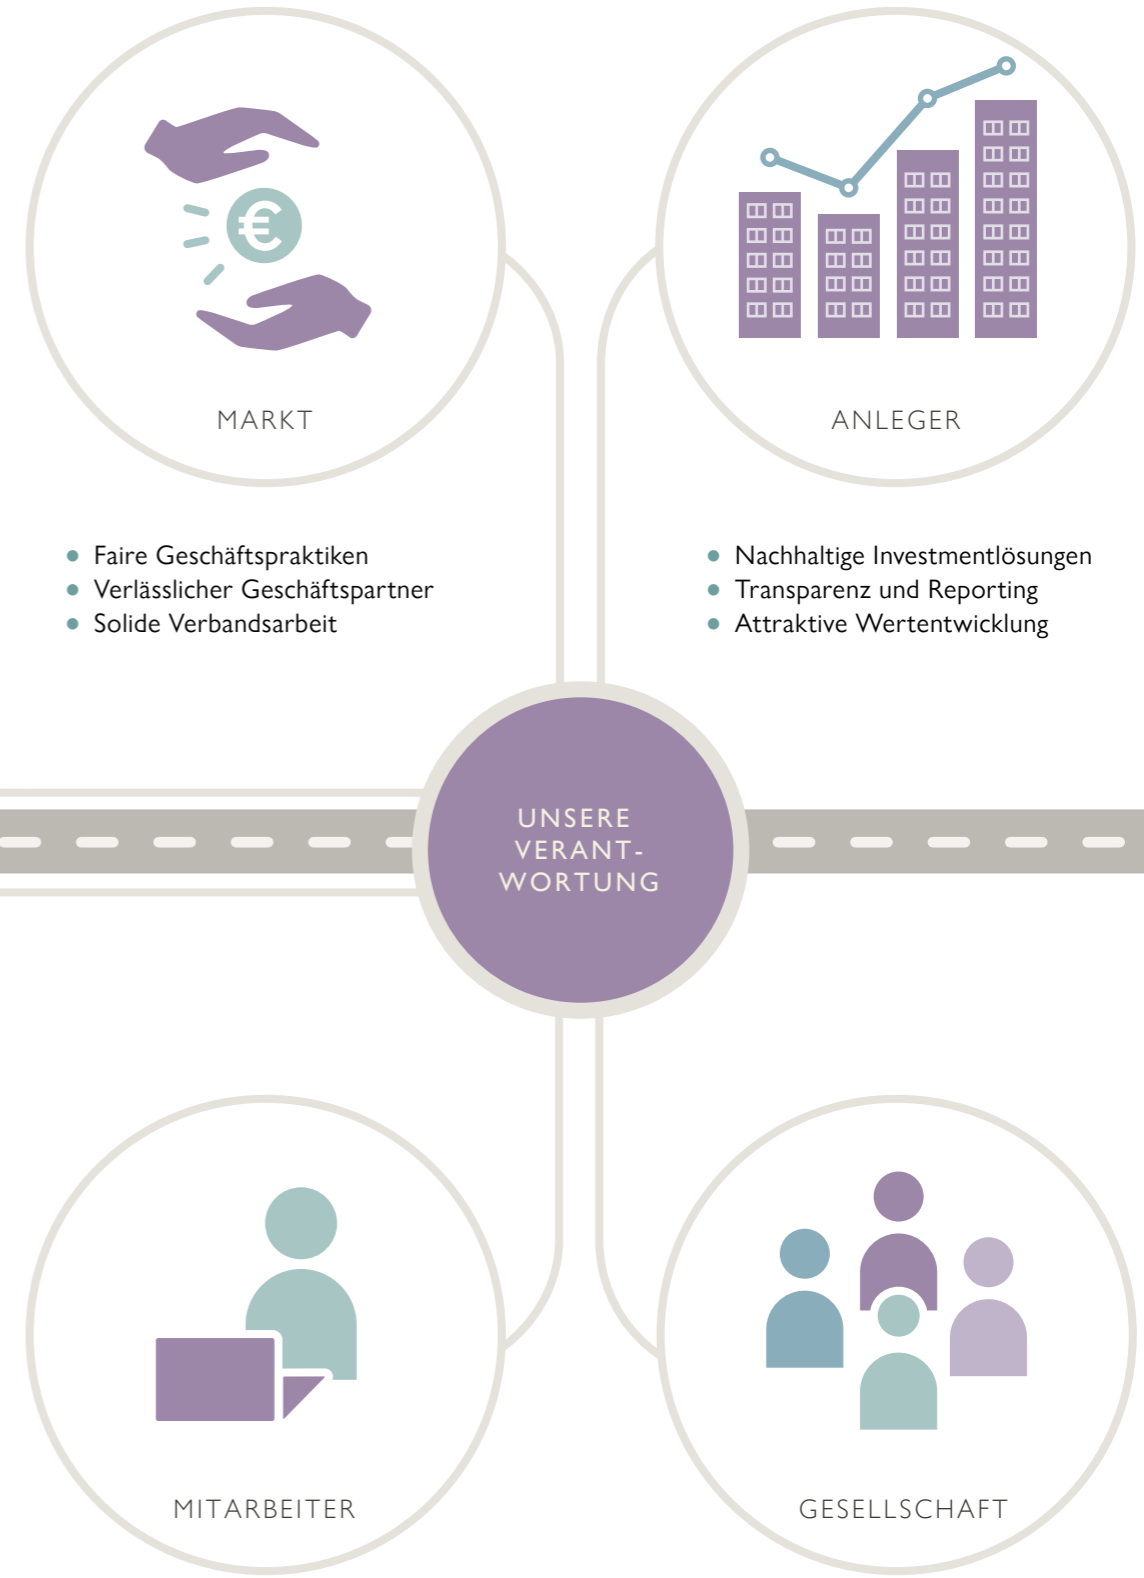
MARKT

ANLEGER

- Faire Geschäftspraktiken
- Verlässlicher Geschäftspartner
- Solide Verbandsarbeit

- Nachhaltige Investmentlösungen
- Transparenz und Reporting
- Attraktive Wertentwicklung

UNSERE VERANTWORTUNG

MITARBEITER

GESELLSCHAFT